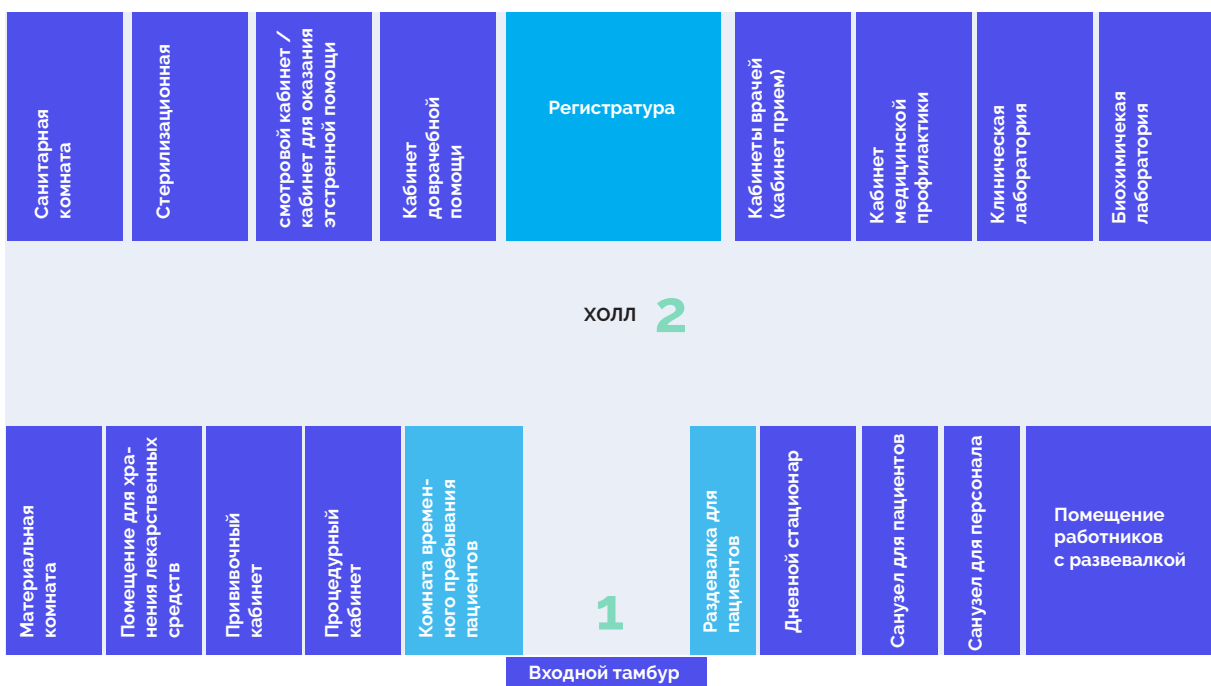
Санитарная комната

Стерилизационная

смотровой кабинет / кабинет для оказания этстренной помощи

Кабинет доврачебной помощи

Регистратура

Кабинеты врачей (кабинет прием)

Кабинет медицинской профилактики

Клиническая лаборатория

Биохимичекая лаборатория

холл 2

Материальная комната

Помещение для хранения лекарственных средств

Прививочный кабинет

Процедурный кабинет

Комната временного пребывания пациентов

1

Раздевалка для пациентов

Дневной стационар

Санузел для пациентов

Санузел для персонала

Помещение работников с развевалкой

Входной тамбур